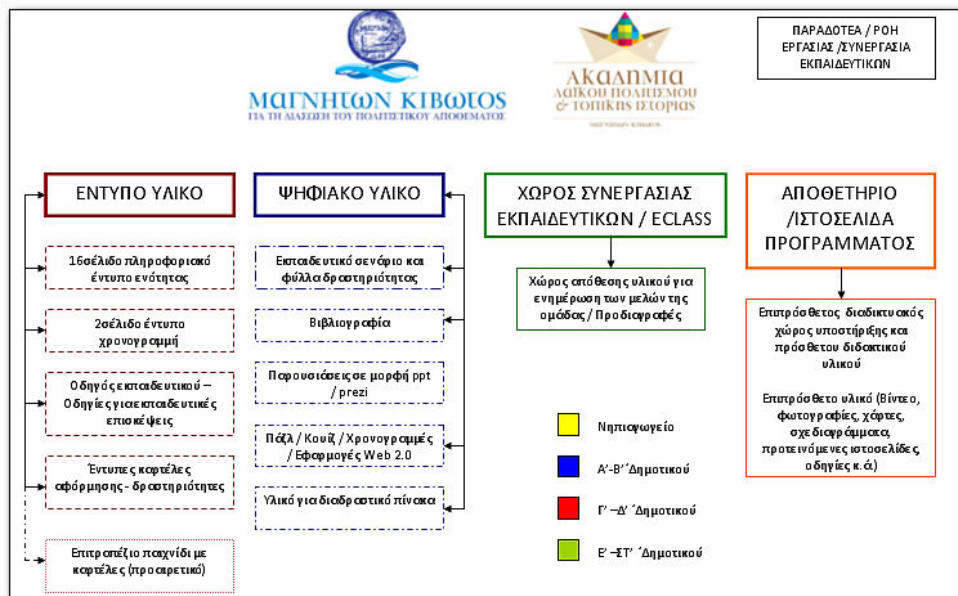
ΜΑΓΝΗΤΩΝ ΚΙΒΩΤΟΣ
ΓΙΑ ΤΗ ΔΙΑΣΩΣΗ ΤΟΥ ΠΟΛΙΤΙΣΤΙΚΟΥ ΑΠΟΘΕΜΑΤΟΣ

ΑΚΑΔΗΜΙΑ
ΛΑΪΚΟΥ ΠΟΛΙΤΙΣΜΟΥ
& ΤΟΠΙΚΗΣ ΙΣΤΟΡΙΑΣ
ΜΑΓΝΗΤΩΝ ΚΙΒΩΤΟΣ

ΠΑΡΑΔΟΤΕΑ / ΡΟΗ ΕΡΓΑΣΙΑΣ /ΣΥΝΕΡΓΑΣΙΑ ΕΚΠΑΙΔΕΥΤΙΚΩΝ

ΕΝΤΥΠΟ ΥΛΙΚΟ

16σέλιδο πληροφοριακό έντυπο ενότητας

2σέλιδο έντυπο χρονογραμμή

Οδηγός εκπαιδευτικού – Οδηγίες για εκπαιδευτικές επισκέψεις

Έντυπες καρτέλες αφόρμησης - δραστηριότητες

Επιτραπέζιο παιχνίδι με καρτέλες (προαιρετικό)

ΨΗΦΙΑΚΟ ΥΛΙΚΟ

Εκπαιδευτικό σενάριο και φύλλα δραστηριότητας

Βιβλιογραφία

Παρουσιάσεις σε μορφή ppt / prezi

Παζλ / Κουίζ / Χρονογραμμές / Εφαρμογές Web 2.0

Υλικό για διαδραστικό πίνακα

ΧΩΡΟΣ ΣΥΝΕΡΓΑΣΙΑΣ ΕΚΠΑΙΔΕΥΤΙΚΩΝ / ECLASS

Χώρος απόθεσης υλικού για ενημέρωση των μελών της ομάδας / Προδιαγραφές

Νηπιαγωγείο

Α'-Β' Δημοτικού

Γ' –Δ' Δημοτικού

Ε' –ΣΤ' Δημοτικού

ΑΠΟΘΕΤΗΡΙΟ /ΙΣΤΟΣΕΛΙΔΑ ΠΡΟΓΡΑΜΜΑΤΟΣ

Επιπρόσθετος διαδικτυακός χώρος υποστήριξης και πρόσθετου διδακτικού υλικού

Επιπρόσθετο υλικό (Βίντεο, φωτογραφίες, χάρτες, σχεδιαγράμματα, προτεινόμενες ιστοσελίδες, οδηγίες κ.ά.)